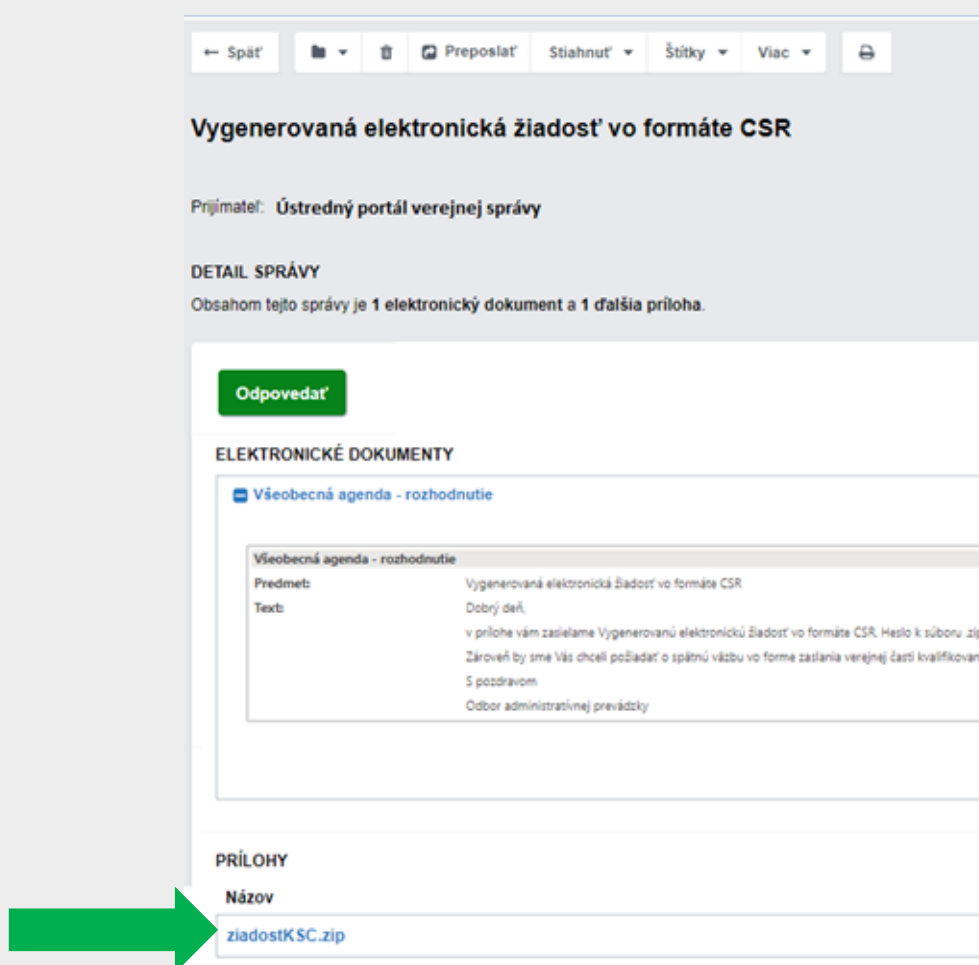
← Späť | Preposlať | Stiahnuť ▾ | Štítky ▾ | Viac ▾

Vygenerovaná elektronická žiadosť vo formáte CSR

Prijímateľ: Ústredný portál verejnej správy

DETAIL SPRÁVY

Obsahom tejto správy je 1 elektronický dokument a 1 ďalšia príloha.

Odpovedať

ELEKTRONICKÉ DOKUMENTY

Všeobecná agenda - rozhodnutie

| Všeobecná agenda - rozhodnutie | |
|---|---|
| Predmet: | Vygenerovaná elektronická žiadosť vo formáte CSR |
| Text: | Dobrý deň, |
| | v prílohe vám zasielame Vygenerovanú elektronickú žiadosť vo formáte CSR. Heslo k súboru .zi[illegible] |
| | Zároveň by sme Vás chceli požiadať o spätnú väzbu vo forme zaslania verejnej časti kvalifikovan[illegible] |
| | S pozdravom |
| | Odbor administratívnej prevádzky |

PRÍLOHY

Názov

ziadostKSC.zip